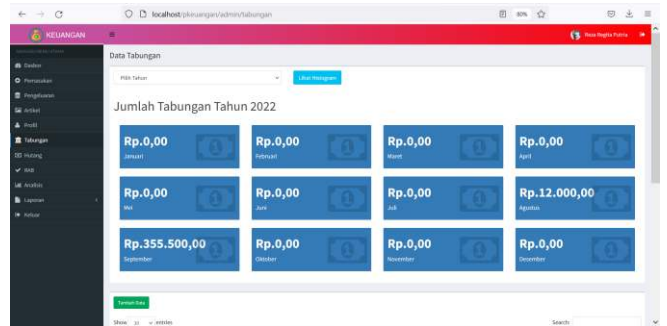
localhost/pkeuangan/admin/tabungan

80%

KEUANGAN

Reza Regita Putria

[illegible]

Dasbor

Pemasukan

Pengeluaran

Artikel

Profil

Tabungan

Hutang

RAB

Analisis

Laporan

Keluar

Data Tabungan

Pilih Tahun

Lihat Histogram

Jumlah Tabungan Tahun 2022

Rp.0,00
Januari

Rp.0,00
Februari

Rp.0,00
Maret

Rp.0,00
April

Rp.0,00
Mei

Rp.0,00
Juni

Rp.0,00
Juli

Rp.12.000,00
Agustus

Rp.355.500,00
September

Rp.0,00
Oktober

Rp.0,00
November

Rp.0,00
Desember

Tambah Data

Show 10 entries

Search: